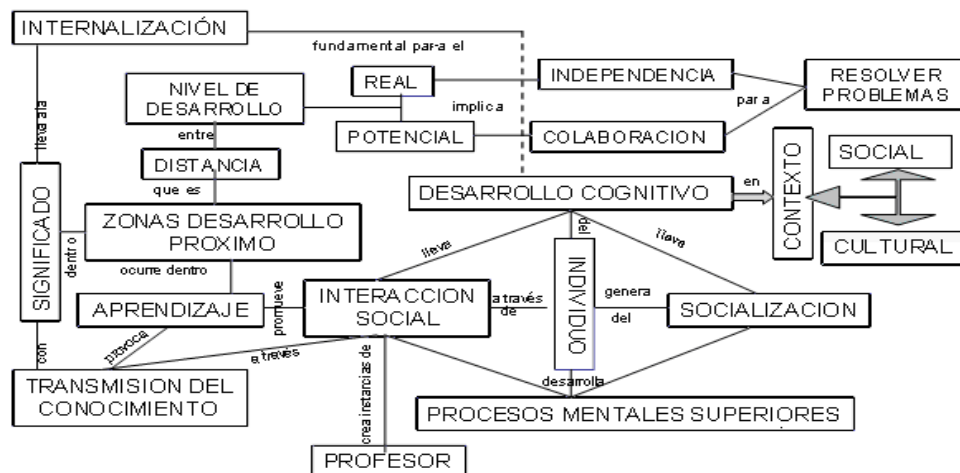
INTERNALIZACIÓN

fundamental para el

lleva a la

NIVEL DE DESARROLLO

REAL

INDEPENDENCIA

RESOLVER PROBLEMAS

implica

para

entre

POTENCIAL

COLABORACION

DISTANCIA

que es

SIGNIFICADO

DESARROLLO COGNITIVO

en

CONTEXTO

SOCIAL

ZONAS DESARROLLO PROXIMO

dentro

lleva

del

lleva

CULTURAL

ocurre dentro

INDIVIDUO

promueve

INTERACCION SOCIAL

a través de

genera

APRENDIZAJE

del

SOCIALIZACION

con

provoca

a través

crea instancias de

desarrolla

TRANSMISION DEL CONOCIMIENTO

PROCESOS MENTALES SUPERIORES

PROFESOR